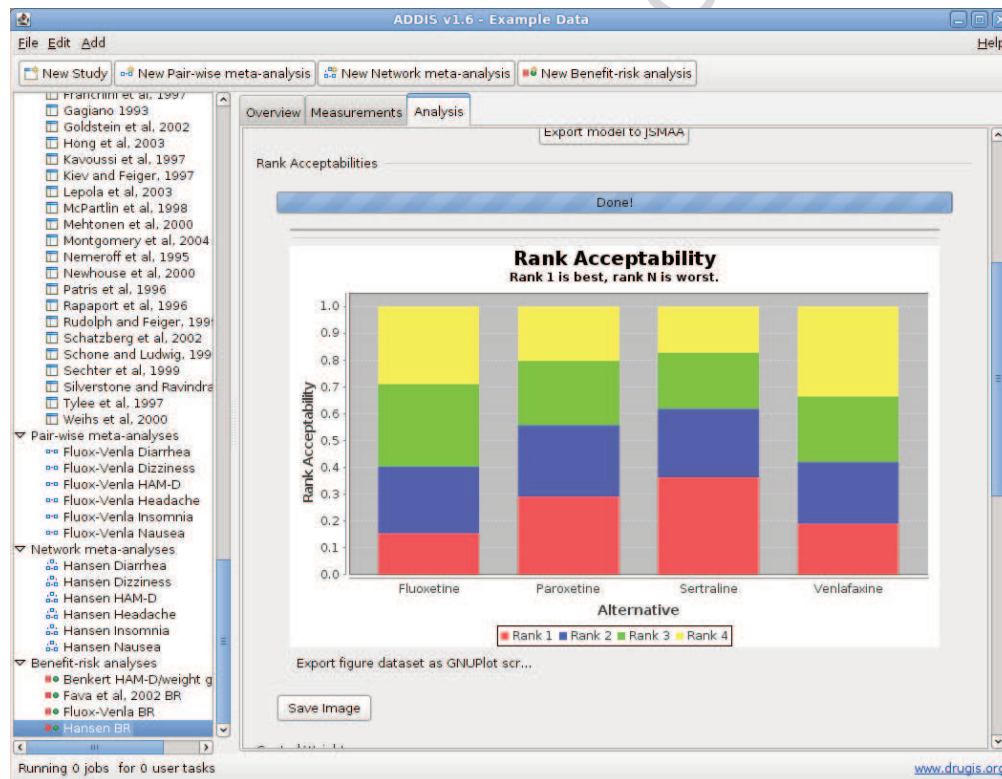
ADDIS v1.6 - Example Data

File Edit Add

Help

New Study | New Pair-wise meta-analysis | New Network meta-analysis | New Benefit-risk analysis

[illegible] et al. 1997
Gagiano 1993
Goldstein et al, 2002
Hong et al, 2003
Kavoussi et al, 1997
Kiev and Feiger, 1997
Lepola et al, 2003
McPartlin et al, 1998
Mehtonen et al, 2000
Montgomery et al, 2004
Nemeroff et al, 1995
Newhouse et al, 2000
Patris et al, 1996
Rapaport et al, 1996
Rudolph and Feiger, 199
Schatzberg et al, 2002
Schone and Ludwig, 199
Sechter et al, 1999
Silverstone and Ravindra
Tylee et al, 1997
Weihs et al, 2000
Pair-wise meta-analyses
Fluox-Venla Diarrhea
Fluox-Venla Dizziness
Fluox-Venla HAM-D
Fluox-Venla Headache
Fluox-Venla Insomnia
Fluox-Venla Nausea
Network meta-analyses
Hansen Diarrhea
Hansen Dizziness
Hansen HAM-D
Hansen Headache
Hansen Insomnia
Hansen Nausea
Benefit-risk analyses
Benkert HAM-D/weight g
Fava et al, 2002 BR
Fluox-Venla BR
Hansen BR

Overview | Measurements | Analysis

Export model to JSMAA

Rank Acceptabilities

Done!

Rank Acceptability
Rank 1 is best, rank N is worst.

Rank Acceptability

1.0
0.9
0.8
0.7
0.6
0.5
0.4
0.3
0.2
0.1
0.0

Fluoxetine | Paroxetine | Sertraline | Venlafaxine

Alternative

Rank 1 | Rank 2 | Rank 3 | Rank 4

Export figure dataset as GNUPlot scr...

Save Image

Running 0 jobs for 0 user tasks

www.drugis.or